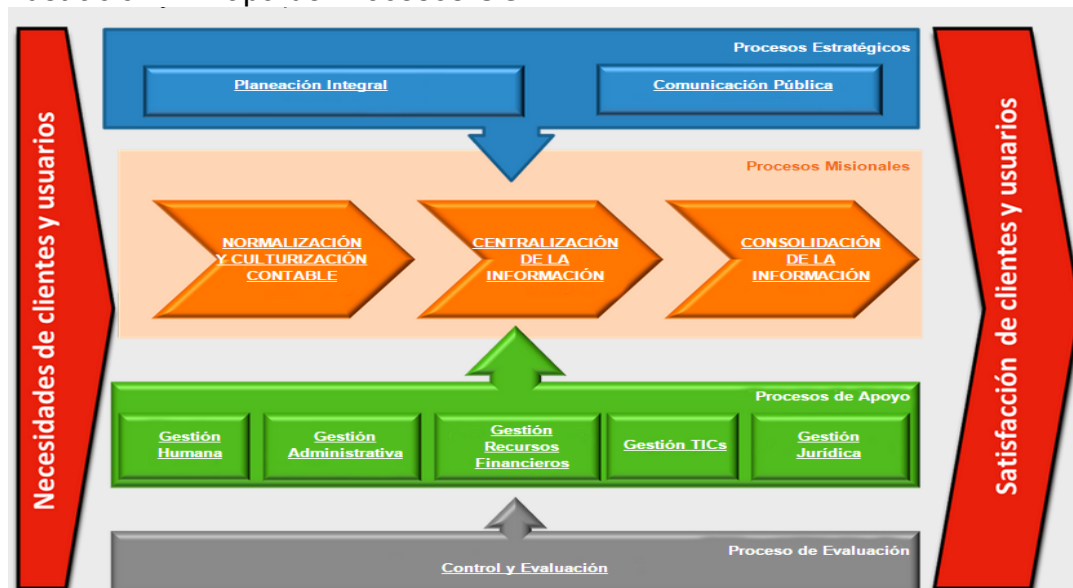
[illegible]

Necesidades de clientes y usuarios

Procesos Estratégicos

Planeación Integral

Comunicación Pública

Procesos Misionales

NORMALIZACIÓN Y CULTURIZACIÓN CONTABLE

CENTRALIZACIÓN DE LA INFORMACIÓN

CONSOLIDACIÓN DE LA INFORMACIÓN

Procesos de Apoyo

Gestión Humana

Gestión Administrativa

Gestión Recursos Financieros

Gestión TICs

Gestión Jurídica

Proceso de Evaluación

Control y Evaluación

Satisfacción de clientes y usuarios